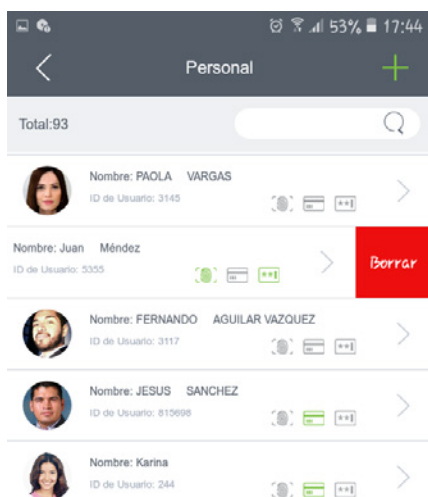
53% 17:44

Personal

Total:93

Nombre: PAOLA VARGAS
ID de Usuario: 3145

Nombre: Juan Méndez
ID de Usuario: 5355

Borrar

Nombre: FERNANDO AGUILAR VAZQUEZ
ID de Usuario: 3117

Nombre: JESUS SANCHEZ
ID de Usuario: 815698

Nombre: Karina
ID de Usuario: 244